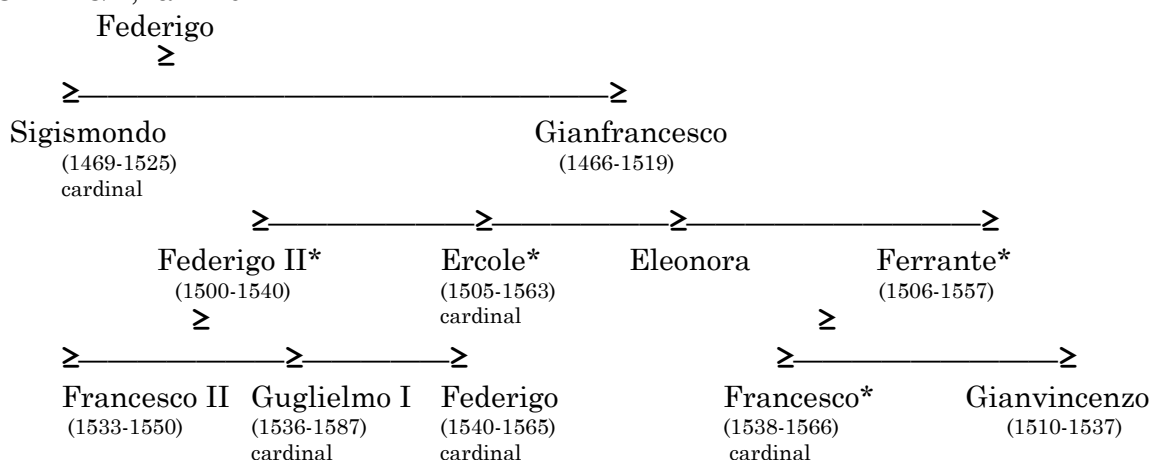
Federigo
≥
≥——————————————————≥
Sigismondo (1469-1525) cardinal

Gianfrancesco (1466-1519)

≥——————≥——————≥——————————≥
Federigo II* (1500-1540)
≥

Ercole* (1505-1563) cardinal

Eleonora

Ferrante* (1506-1557)
≥

≥——————≥——————≥
Francesco II (1533-1550)

Guglielmo I (1536-1587) cardinal

Federigo (1540-1565) cardinal

≥——————————≥
Francesco* (1538-1566) cardinal

Gianvincenzo (1510-1537)